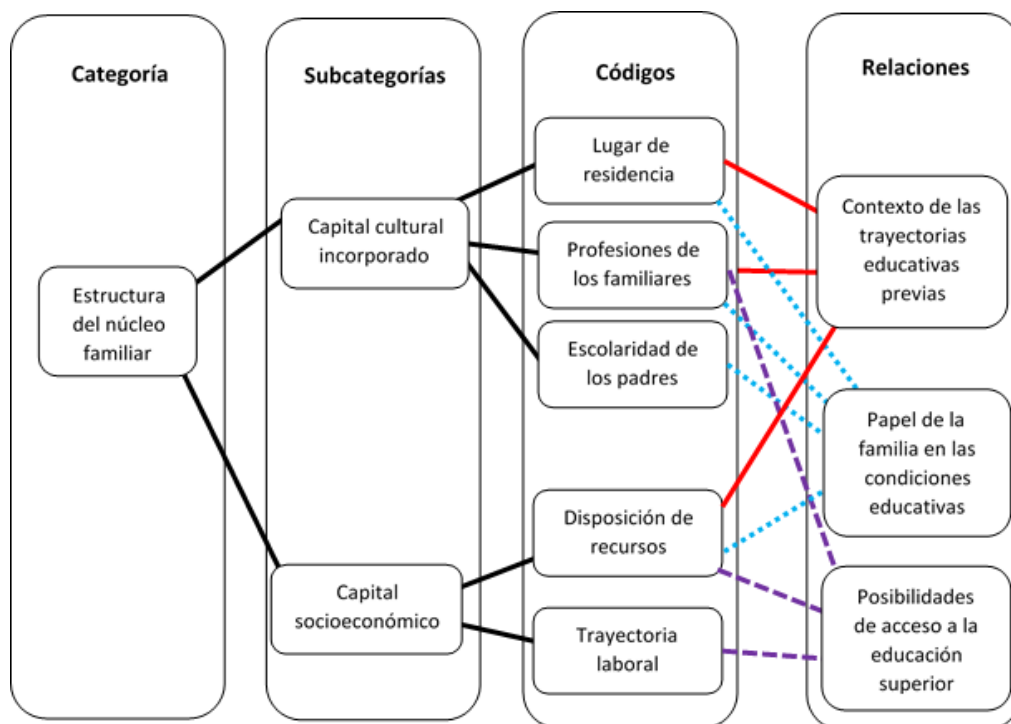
Categoría

Estructura del núcleo familiar

Subcategorías

Capital cultural incorporado

Capital socioeconómico

Códigos

Lugar de residencia

Profesiones de los familiares

Escolaridad de los padres

Disposición de recursos

Trayectoria laboral

Relaciones

Contexto de las trayectorias educativas previas

Papel de la familia en las condiciones educativas

Posibilidades de acceso a la educación superior